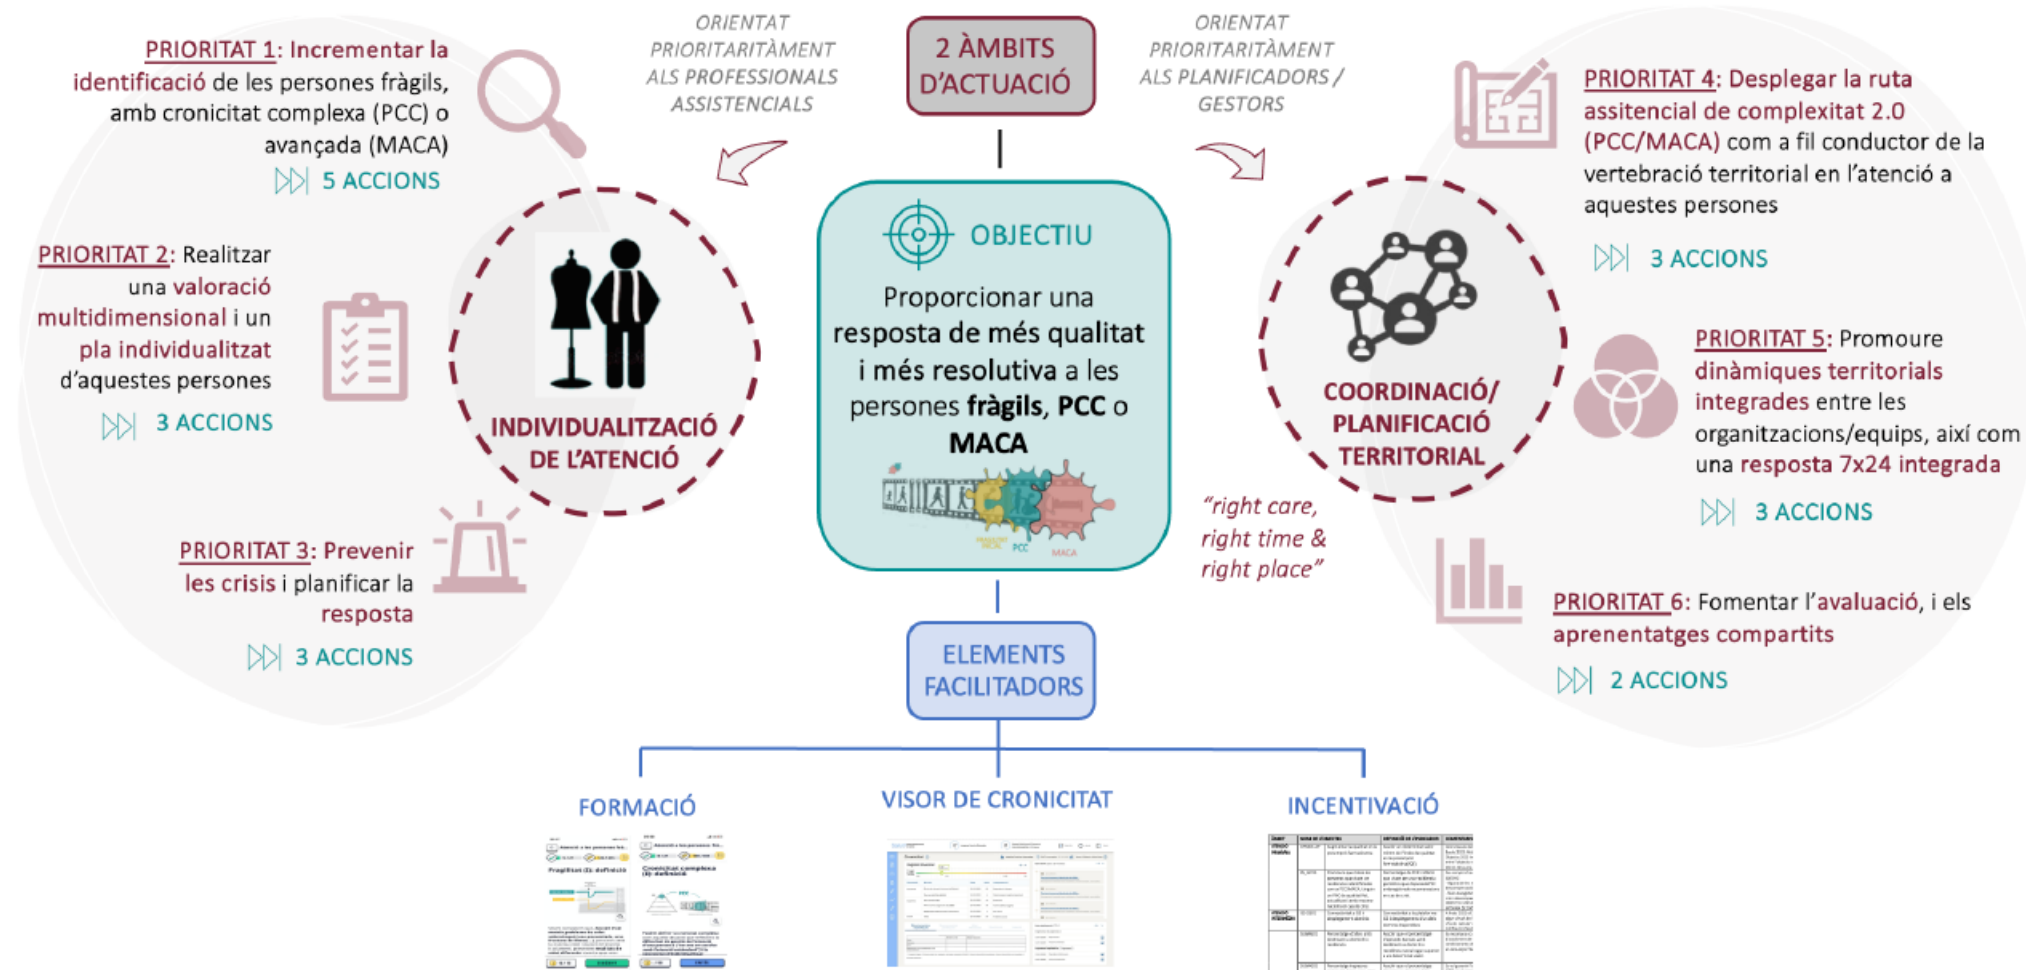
PRIORITAT 1: Incrementar la identificació de les persones fràgils, amb cronicitat complexa (PCC) o avançada (MACA)

5 ACCIONS

PRIORITAT 2: Realitzar una valoració multidimensional i un pla individualitzat d'aquestes persones

3 ACCIONS

PRIORITAT 3: Prevenir les crisis i planificar la resposta

3 ACCIONS

ORIENTAT PRIORITÀRIAMENT ALS PROFESSIONALS ASSISTENCIALS

2 ÀMBITS D'ACTUACIÓ

ORIENTAT PRIORITÀRIAMENT ALS PLANIFICADORS / GESTORS

INDIVIDUALITZACIÓ DE L'ATENCIÓ

OBJECTIU

Proporcionar una resposta de més qualitat i més resolutiva a les persones fràgils, PCC o MACA

PCC

MACA

COORDINACIÓ/ PLANIFICACIÓ TERRITORIAL

"right care, right time & right place"

PRIORITAT 4: Desplegar la ruta assistencial de complexitat 2.0 (PCC/MACA) com a fil conductor de la vertebració territorial en l'atenció a aquestes persones

3 ACCIONS

PRIORITAT 5: Promoure dinàmiques territorials integrades entre les organitzacions/equips, així com una resposta 7x24 integrada

3 ACCIONS

PRIORITAT 6: Fomentar l'avaluació, i els aprenentatges compartits

2 ACCIONS

ELEMENTS FACILITADORS

FORMACIÓ

VISOR DE CRONICITAT

INCENTIVACIÓ